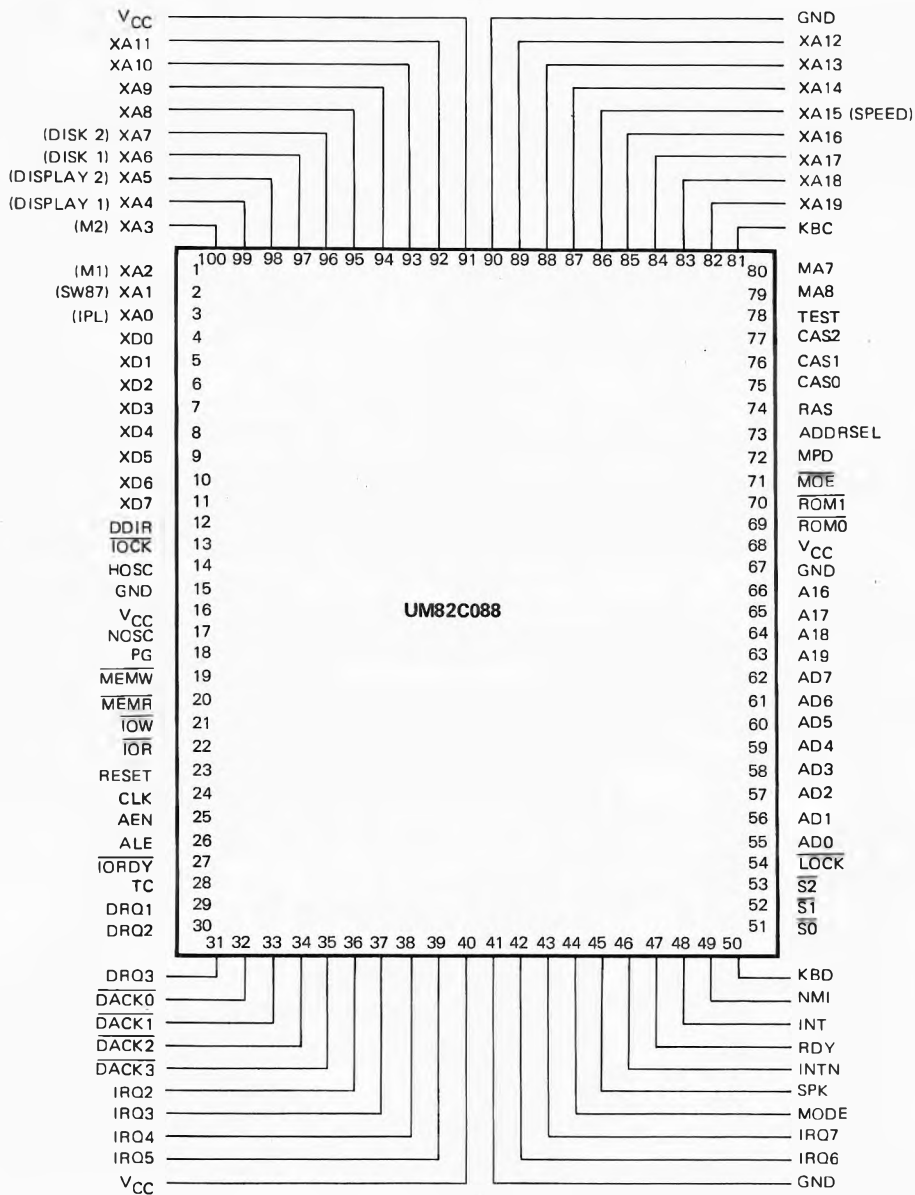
$V_{CC}$
XA11
XA10
XA9
XA8
(DISK 2) XA7
(DISK 1) XA6
(DISPLAY 2) XA5
(DISPLAY 1) XA4
(M2) XA3

GND
XA12
XA13
XA14
XA15 (SPEED)
XA16
XA17
XA18
XA19
KBC

100 99 98 97 96 95 94 93 92 91 90 89 88 87 86 85 84 83 82 81

(M1) XA2 1
(SW87) XA1 2
(IPL) XA0 3
XD0 4
XD1 5
XD2 6
XD3 7
XD4 8
XD5 9
XD6 10
XD7 11
$\overline{DDIR}$ 12
$\overline{IOCK}$ 13
HOSC 14
GND 15
$V_{CC}$ 16
NOSC 17
PG 18
$\overline{MEMW}$ 19
$\overline{MEMR}$ 20
$\overline{IOW}$ 21
$\overline{IOR}$ 22
RESET 23
CLK 24
AEN 25
ALE 26
$\overline{IORDY}$ 27
TC 28
DRQ1 29
DRQ2 30

UM82C088

80 MA7
79 MA8
78 TEST
77 CAS2
76 CAS1
75 CAS0
74 RAS
73 ADDRSEL
72 MPD
71 $\overline{MOE}$
70 $\overline{ROM1}$
69 $\overline{ROM0}$
68 $V_{CC}$
67 GND
66 A16
65 A17
64 A18
63 A19
62 AD7
61 AD6
60 AD5
59 AD4
58 AD3
57 AD2
56 AD1
55 AD0
54 $\overline{LOCK}$
53 $\overline{S2}$
52 $\overline{S1}$
51 $\overline{S0}$

31 32 33 34 35 36 37 38 39 40 41 42 43 44 45 46 47 48 49 50

DRQ3
$\overline{DACK0}$
$\overline{DACK1}$
$\overline{DACK2}$
$\overline{DACK3}$
IRQ2
IRQ3
IRQ4
IRQ5
$V_{CC}$

KBD
NMI
INT
RDY
INTN
SPK
MODE
IRQ7
IRQ6
GND